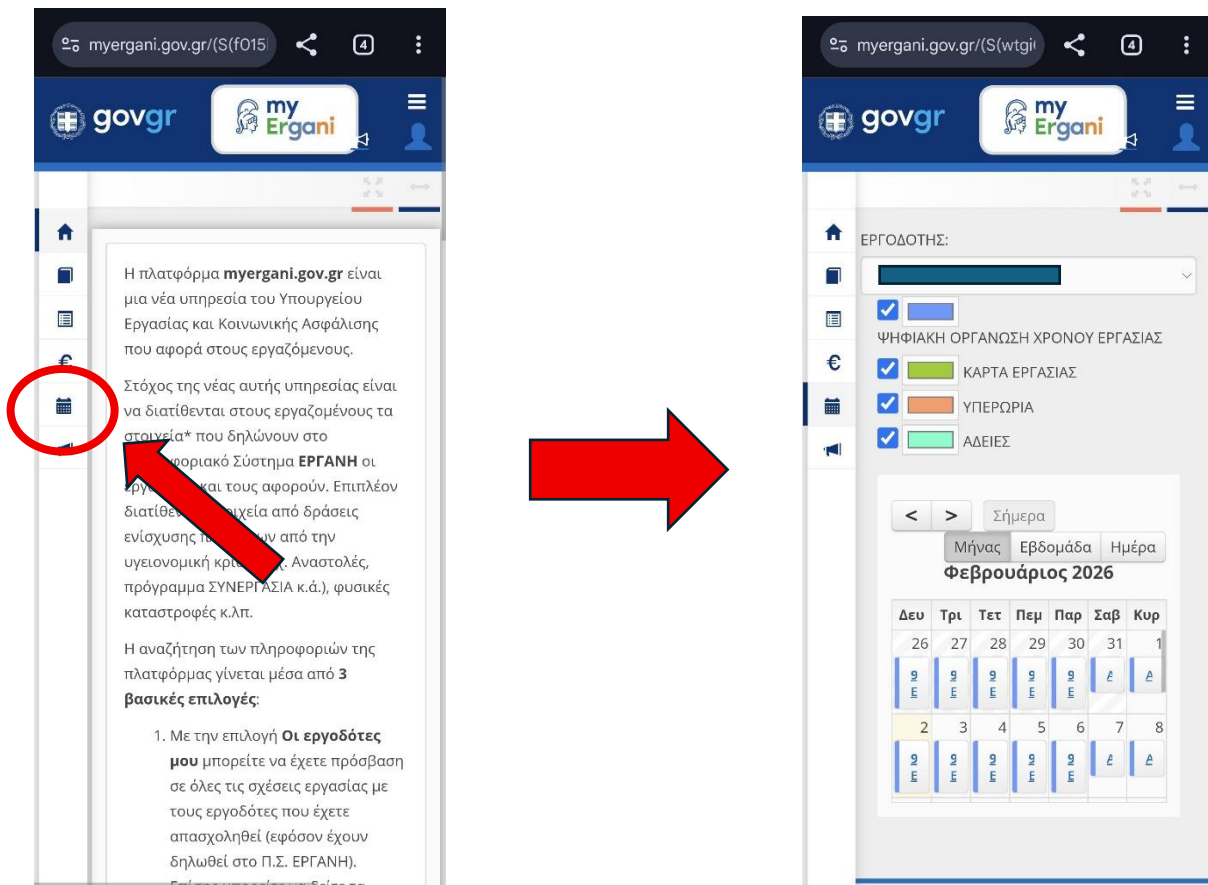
myergani.gov.gr/(S(f015

4

govgr

my Ergani

Η πλατφόρμα **myergani.gov.gr** είναι μια νέα υπηρεσία του Υπουργείου Εργασίας και Κοινωνικής Ασφάλισης που αφορά στους εργαζόμενους.

Στόχος της νέας αυτής υπηρεσίας είναι να διατίθενται στους εργαζομένους τα στοιχεία* που δηλώνουν στο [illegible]φοριακό Σύστημα **ΕΡΓΑΝΗ** οι εργ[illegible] και τους αφορούν. Επιπλέον διατίθε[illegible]χεία από δράσεις ενίσχυσης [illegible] από την υγειονομική κρί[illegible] Αναστολές, πρόγραμμα ΣΥΝΕΡΓΑΣΙΑ κ.ά.), φυσικές καταστροφές κ.λπ.

Η αναζήτηση των πληροφοριών της πλατφόρμας γίνεται μέσα από **3 βασικές επιλογές**:

1. Με την επιλογή **Οι εργοδότες μου** μπορείτε να έχετε πρόσβαση σε όλες τις σχέσεις εργασίας με τους εργοδότες που έχετε απασχοληθεί (εφόσον έχουν δηλωθεί στο Π.Σ. ΕΡΓΑΝΗ).

myergani.gov.gr/(S(wtgi

4

govgr

my Ergani

ΕΡΓΟΔΟΤΗΣ:

ΨΗΦΙΑΚΗ ΟΡΓΑΝΩΣΗ ΧΡΟΝΟΥ ΕΡΓΑΣΙΑΣ

ΚΑΡΤΑ ΕΡΓΑΣΙΑΣ

ΥΠΕΡΩΡΙΑ

ΑΔΕΙΕΣ

< > Σήμερα

Μήνας Εβδομάδα Ημέρα

Φεβρουάριος 2026

| Δευ | Τρι | Τετ | Πεμ | Παρ | Σαβ | Κυρ |
|---|---|---|---|---|---|---|
| 26 | 27 | 28 | 29 | 30 | 31 | 1 |
| 9 Ε | 9 Ε | 9 Ε | 9 Ε | 9 Ε | Α | Α |
| 2 | 3 | 4 | 5 | 6 | 7 | 8 |
| 9 Ε | 9 Ε | 9 Ε | 9 Ε | 9 Ε | Α | Α |